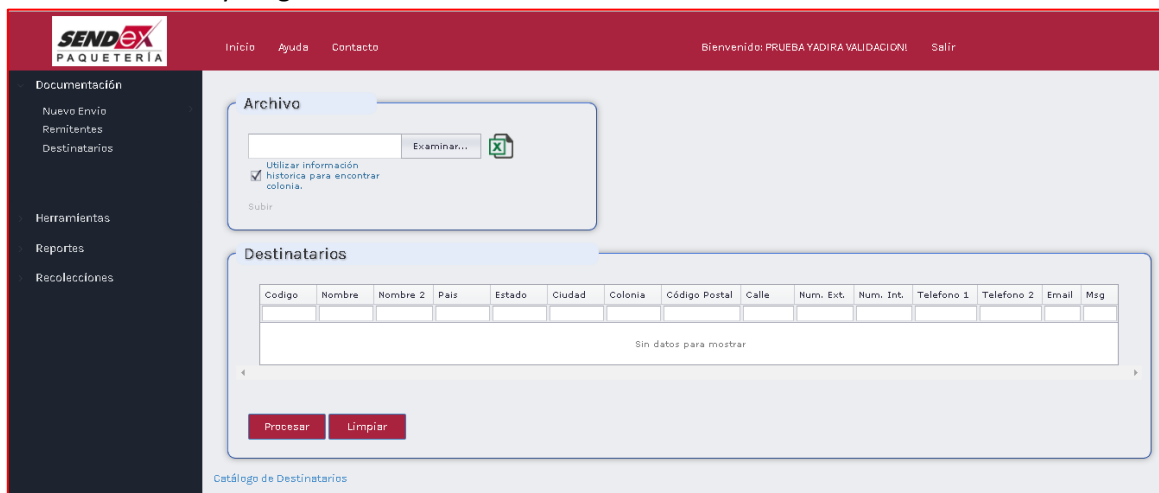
SENDEX PAQUETERÍA

Inicio Ayuda Contacto

Bienvenido: PRUEBA YADIRA VALIDACION! Salir

Documentación
Nuevo Envio
Remitentes
Destinatarios

Herramientas
Reportes
Recolecciones

Archivo

Examinar...

Utilizar información historica para encontrar colonia.

Subir

Destinatarios

| Codigo | Nombre | Nombre 2 | Pais | Estado | Ciudad | Colonia | Código Postal | Calle | Num. Ext. | Num. Int. | Telefono 1 | Telefono 2 | Email | Msg |
|---|---|---|---|---|---|---|---|---|---|---|---|---|---|---|
| | | | | | | | | | | | | | | |

Sin datos para mostrar

Procesar Limpiar

Catálogo de Destinatarios